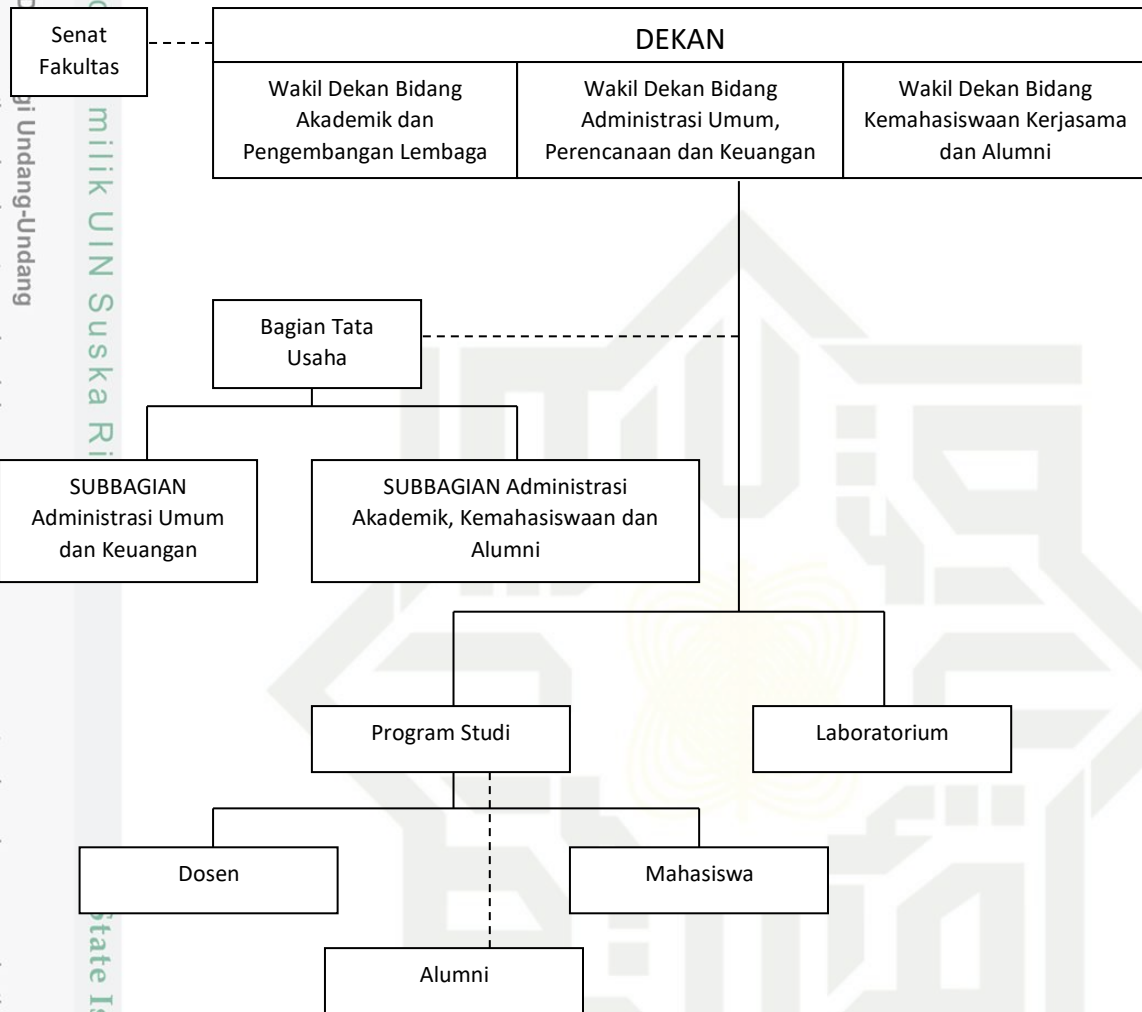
Senat Fakultas

DEKAN

Wakil Dekan Bidang Akademik dan Pengembangan Lembaga

Wakil Dekan Bidang Administrasi Umum, Perencanaan dan Keuangan

Wakil Dekan Bidang Kemahasiswaan Kerjasama dan Alumni

Bagian Tata Usaha

SUBBAGIAN Administrasi Umum dan Keuangan

SUBBAGIAN Administrasi Akademik, Kemahasiswaan dan Alumni

Program Studi

Laboratorium

Dosen

Mahasiswa

Alumni

gi Undang-Undang

milik UIN Suska Ri

State Is